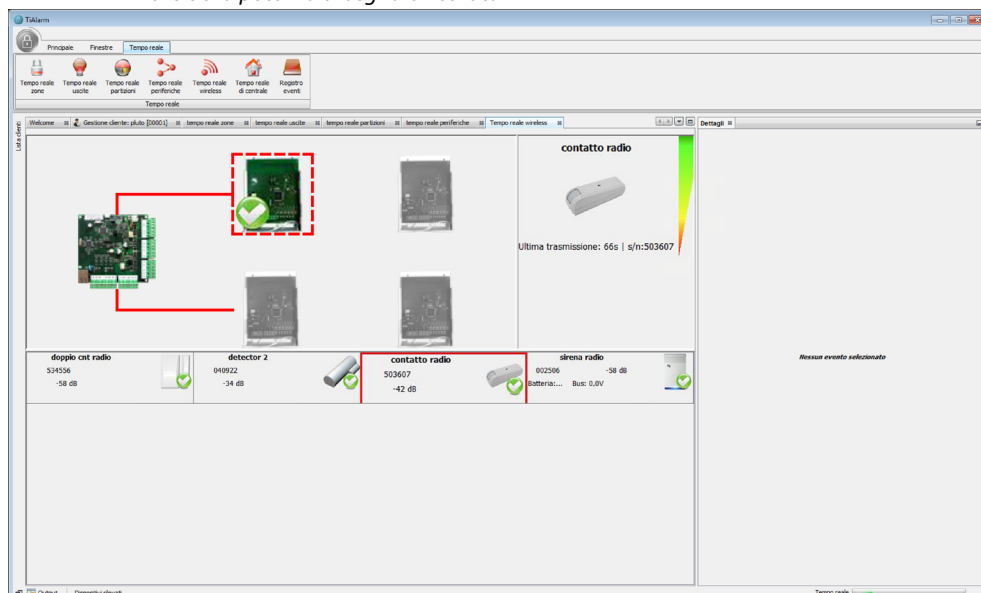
TiAlarm

Principale Finestre Tempo reale

Tempo reale zone
Tempo reale uscite
Tempo reale partizioni
Tempo reale periferiche
Tempo reale wireless
Tempo reale di centrale
Registro eventi

Tempo reale

Lista clienti

Welcome | Gestione cliente: pluto [00001] | tempo reale zone | tempo reale uscite | tempo reale partizioni | tempo reale periferiche | Tempo reale wireless

Dettagli

contatto radio

Ultima trasmissione: 66s | s/n:503607

doppio cnt radio
534556
-58 dB

detector 2
040922
-34 dB

contatto radio
503607
-42 dB

sirena radio
002506 -58 dB
Batteria:... Bus: 0,0V

Nessun evento selezionato

Output Dispositivi rilevati

Tempo reale